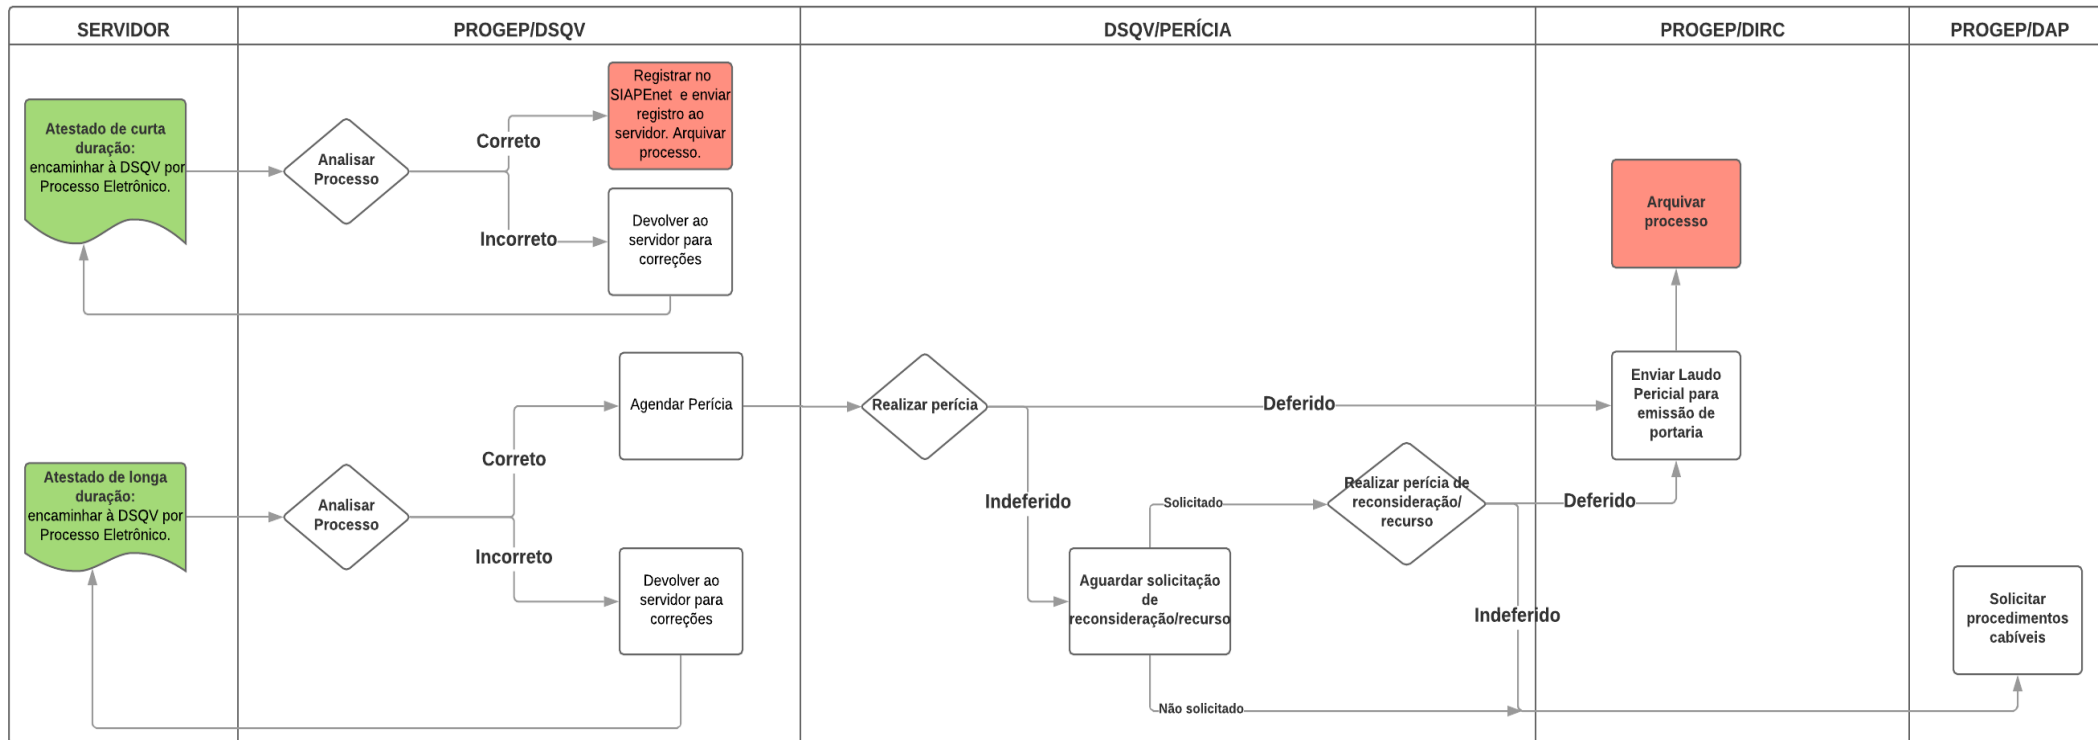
SERVIDOR

PROGEP/DSQV

DSQV/PERÍCIA

PROGEP/DIRC

PROGEP/DAP

Atestado de curta duração: encaminhar à DSQV por Processo Eletrônico.

Analisar Processo

Correto

Registrar no SIAPEnet e enviar registro ao servidor. Arquivar processo.

Incorreto

Devolver ao servidor para correções

Arquivar processo

Agendar Perícia

Realizar perícia

Deferido

Enviar Laudo Pericial para emissão de portaria

Correto

Atestado de longa duração: encaminhar à DSQV por Processo Eletrônico.

Analisar Processo

Indeferido

Solicitado

Realizar perícia de reconsideração/ recurso

Deferido

Incorreto

Devolver ao servidor para correções

Aguardar solicitação de reconsideração/recurso

Indeferido

Solicitar procedimentos cabíveis

Não solicitado